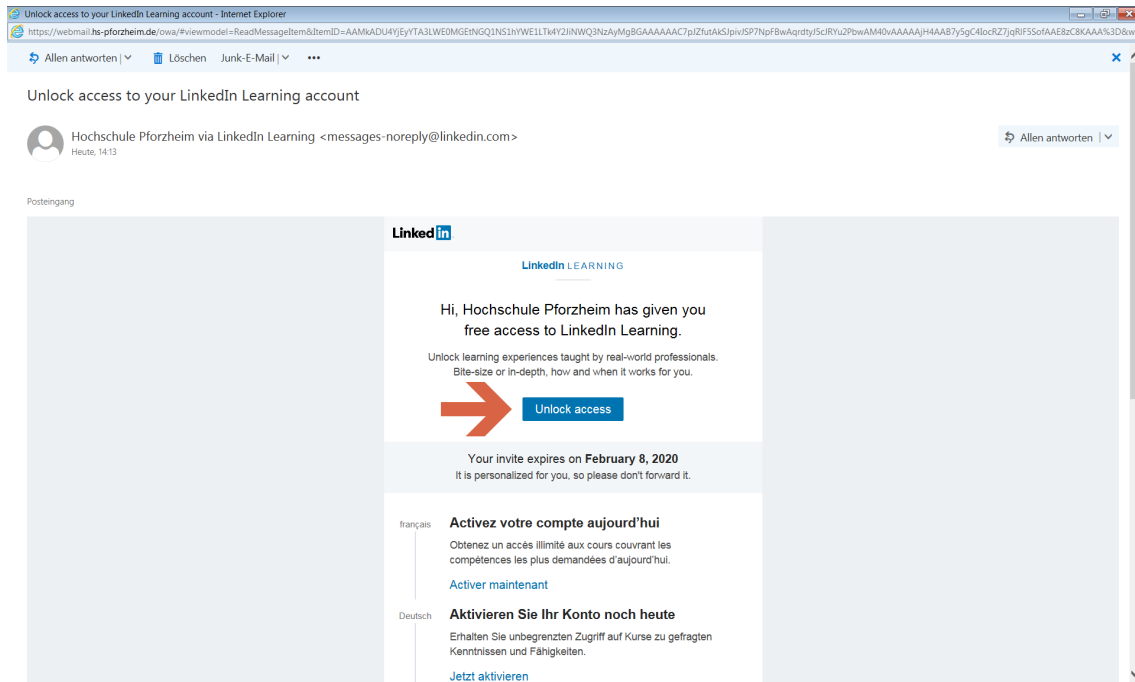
Unlock access to your LinkedIn Learning account - Internet Explorer

https://webmail.hs-pforzheim.de/owa/#viewmodel=ReadMessageItem&ItemID=AAMkADU4YjEyYTA3LWE0MGEtNGQ1NS1hYWE1LTk4Y2JiNWQ3NzAyMgBGAAAAAAC7pJZfutAkSJpivJSP7NpFBwAqrdtyJ5cJRYu2PbwAM40vAAAAAjH4AAB7y5gC4locRZ7jqRIF5SofAAE8zC8KAAA%3D&w

Allen antworten | Löschen Junk-E-Mail •••

Unlock access to your LinkedIn Learning account

Hochschule Pforzheim via LinkedIn Learning <messages-noreply@linkedin.com>
Heute, 14:13

Allen antworten |

Posteingang

Linked in

LinkedIn LEARNING

Hi, Hochschule Pforzheim has given you free access to LinkedIn Learning.

Unlock learning experiences taught by real-world professionals. Bite-size or in-depth, how and when it works for you.

Unlock access

Your invite expires on February 8, 2020
It is personalized for you, so please don't forward it.

français

Activez votre compte aujourd'hui

Obtenez un accès illimité aux cours couvrant les compétences les plus demandées d'aujourd'hui.

Activer maintenant

Deutsch

Aktivieren Sie Ihr Konto noch heute

Erhalten Sie unbegrenzten Zugriff auf Kurse zu gefragten Kenntnissen und Fähigkeiten.

Jetzt aktivieren